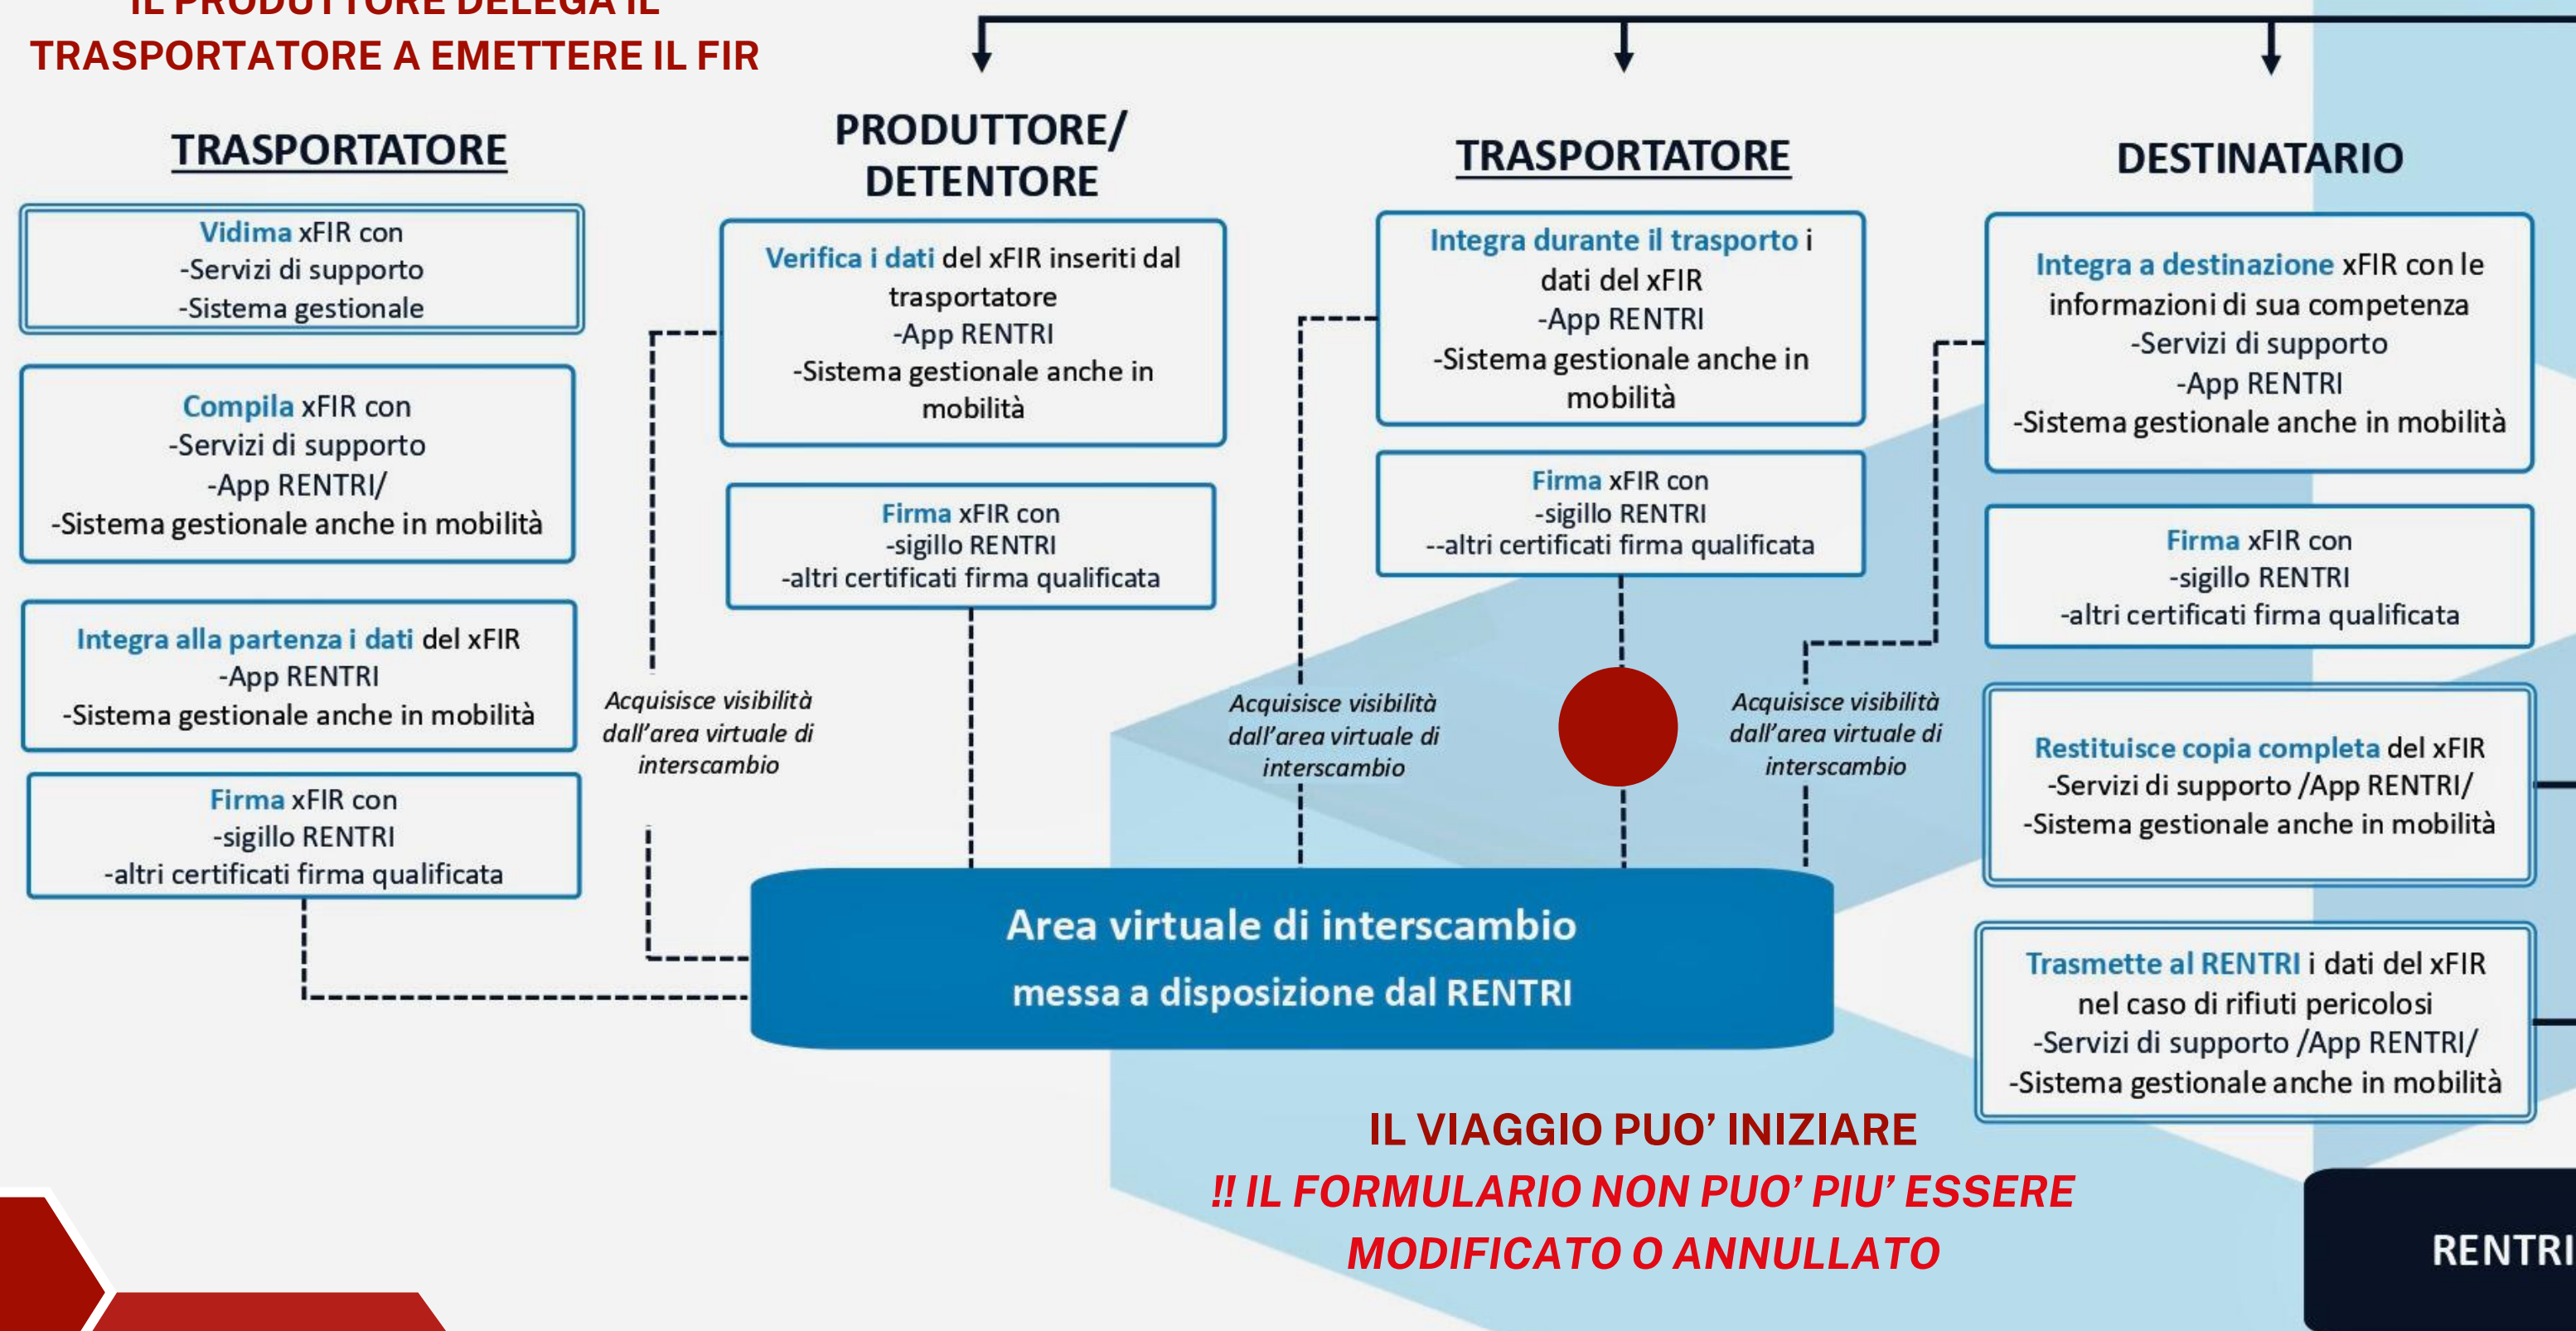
IL PRODUTTORE DELEGA IL TRASPORTATORE A EMETTERE IL FIR

TRASPORTATORE

Vidima xFIR con
-Servizi di supporto
-Sistema gestionale

Compila xFIR con
-Servizi di supporto
-App RENTRI/
-Sistema gestionale anche in mobilità

Integra alla partenza i dati del xFIR
-App RENTRI
-Sistema gestionale anche in mobilità

Firma xFIR con
-sigillo RENTRI
-altri certificati firma qualificata

PRODUTTORE/ DETENTORE

Verifica i dati del xFIR inseriti dal trasportatore
-App RENTRI
-Sistema gestionale anche in mobilità

Firma xFIR con
-sigillo RENTRI
-altri certificati firma qualificata

Acquisisce visibilità dall'area virtuale di interscambio

TRASPORTATORE

Integra durante il trasporto i dati del xFIR
-App RENTRI
-Sistema gestionale anche in mobilità

Firma xFIR con
-sigillo RENTRI
--altri certificati firma qualificata

Acquisisce visibilità dall'area virtuale di interscambio

Acquisisce visibilità dall'area virtuale di interscambio

DESTINATARIO

Integra a destinazione xFIR con le informazioni di sua competenza
-Servizi di supporto
-App RENTRI
-Sistema gestionale anche in mobilità

Firma xFIR con
-sigillo RENTRI
-altri certificati firma qualificata

Restituisce copia completa del xFIR
-Servizi di supporto /App RENTRI/
-Sistema gestionale anche in mobilità

Trasmette al RENTRI i dati del xFIR nel caso di rifiuti pericolosi
-Servizi di supporto /App RENTRI/
-Sistema gestionale anche in mobilità

Area virtuale di interscambio
messa a disposizione dal RENTRI

IL VIAGGIO PUO' INIZIARE
!! IL FORMULARIO NON PUO' PIU' ESSERE MODIFICATO O ANNULLATO

RENTRI